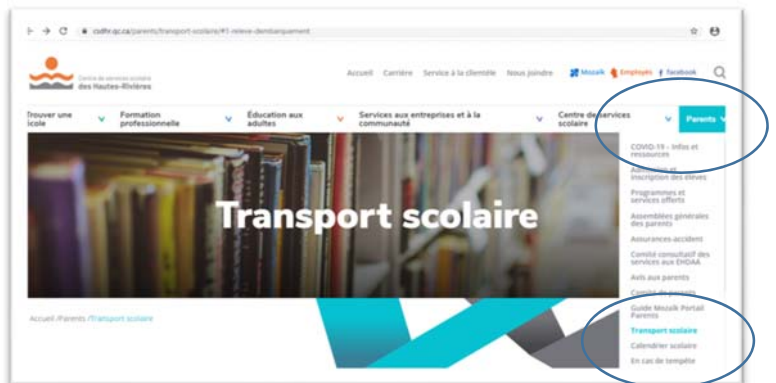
csdhr.qc.ca/parents/transport-scolaire/#1-releve-dembarquement

Centre de services scolaire des Hautes-Rivières

Accueil Carrière Service à la clientèle Nous joindre Mozaïk Employés Facebook

Trouver une école

Formation professionnelle

Éducation aux adultes

Services aux entreprises et à la communauté

Centre de services scolaire

Parents

Transport scolaire

Accueil /Parents /Transport scolaire

COVID-19 - Infos et ressources

Admission et inscription des élèves

Programmes et services offerts

Assemblées générales des parents

Assurances-accident

Comité consultatif des services aux EHDAA

Avis aux parents

Comité de parents

Guide Mozaïk Portail Parents

Transport scolaire

Calendrier scolaire

En cas de tempête